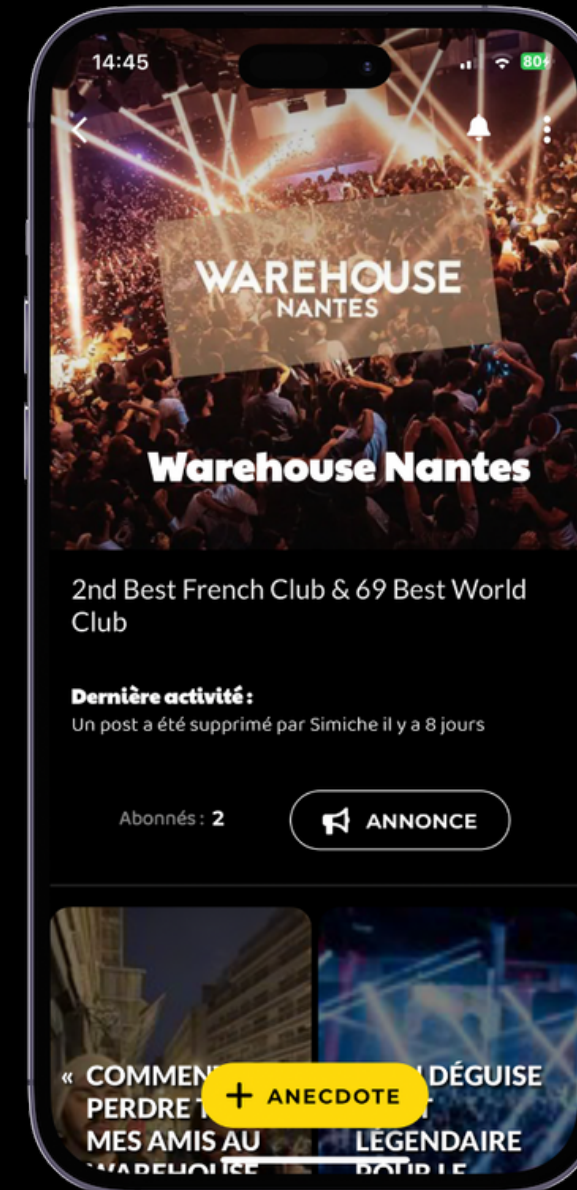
14:45

80

WAREHOUSE
NANTES

Warehouse Nantes

2nd Best French Club & 69 Best World Club

Dernière activité :
Un post a été supprimé par Simiche il y a 8 jours

Abonnés : 2

ANNONCE

« COMMEN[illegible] PERDRE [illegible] MES AMIS AU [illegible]

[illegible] DÉGUISE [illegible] LÉGENDAIRE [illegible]

+ ANECDOTE